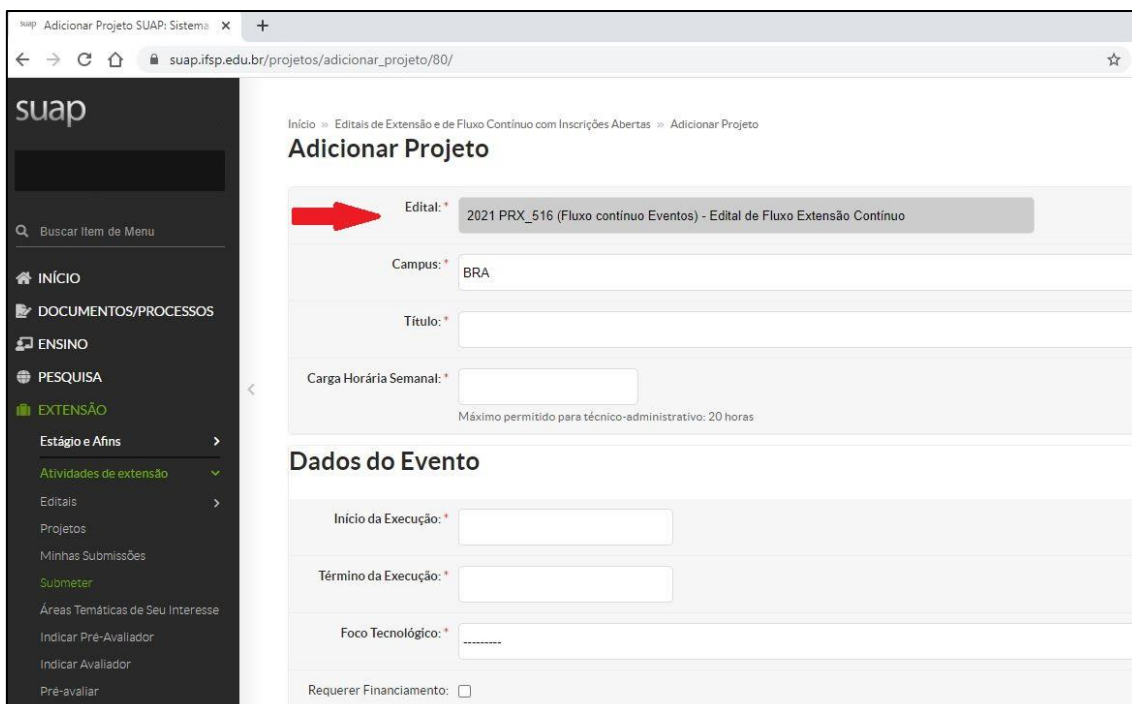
suap Adicionar Projeto SUAP: Sistema ×
+
suap.ifsp.edu.br/projetos/adicionar_projeto/80/

suap

Buscar Item de Menu

INÍCIO
DOCUMENTOS/PROCESSOS
ENSINO
PESQUISA
EXTENSÃO
Estágio e Afins
Atividades de extensão
Editais
Projetos
Minhas Submissões
Submeter
Áreas Temáticas de Seu Interesse
Indicar Pré-Avaliador
Indicar Avaliador
Pré-avaliar

Início » Editais de Extensão e de Fluxo Contínuo com Inscrições Abertas » Adicionar Projeto

Adicionar Projeto

Edital: * 2021 PRX_516 (Fluxo contínuo Eventos) - Edital de Fluxo Extensão Contínuo

Campus: * BRA

Título: *

Carga Horária Semanal: *

Máximo permitido para técnico-administrativo: 20 horas

Dados do Evento

Início da Execução: *

Término da Execução: *

Foco Tecnológico: * ---------

Requerer Financiamento: